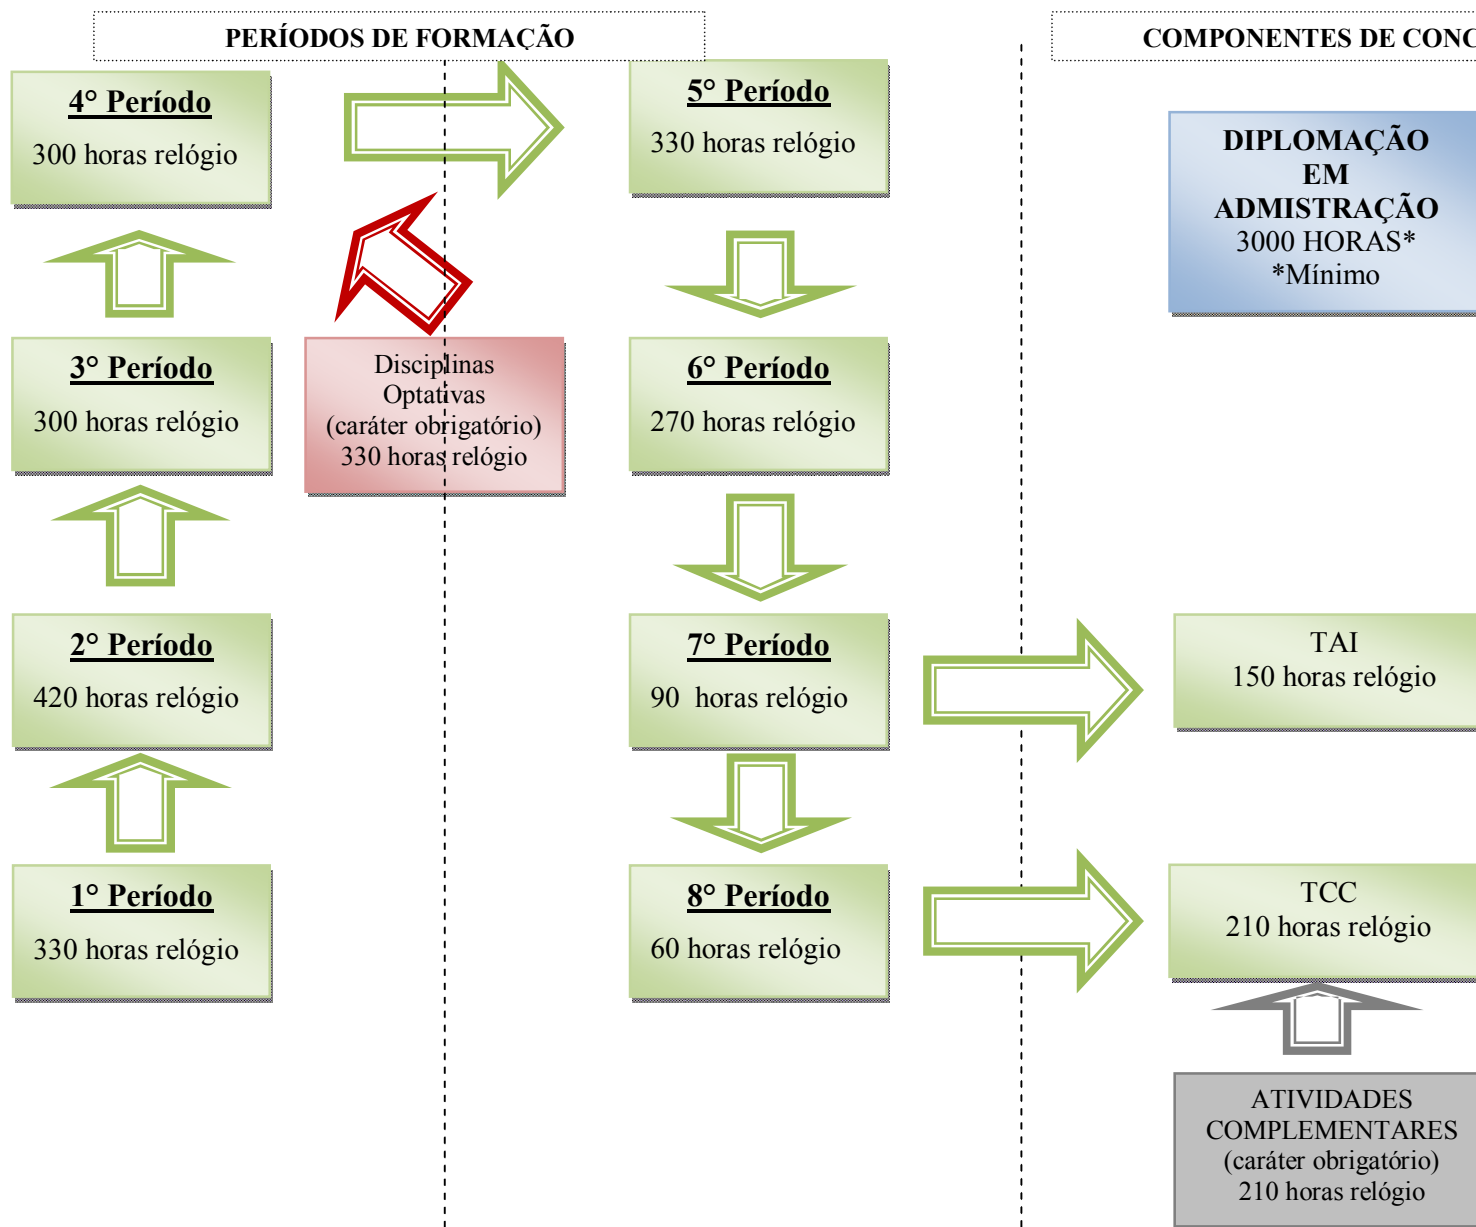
PERÍODOS DE FORMAÇÃO

COMPONENTES DE CONC

4° Período
300 horas relógio

5° Período
330 horas relógio

DIPLOMAÇÃO EM ADMINISTRAÇÃO
3000 HORAS*
*Mínimo

3° Período
300 horas relógio

Disciplinas Optativas (caráter obrigatório) 330 horas relógio

6° Período
270 horas relógio

2° Período
420 horas relógio

7° Período
90 horas relógio

TAI
150 horas relógio

1° Período
330 horas relógio

8° Período
60 horas relógio

TCC
210 horas relógio

ATIVIDADES COMPLEMENTARES (caráter obrigatório) 210 horas relógio